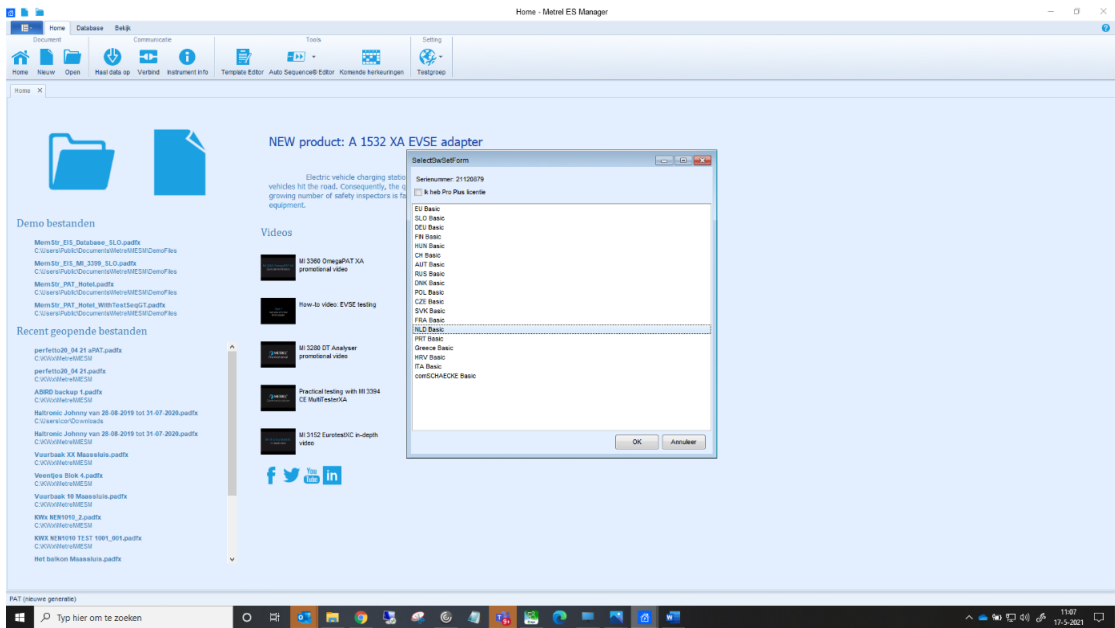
Home - Metrel ES Manager

Home Database Bekijk

Document Communicatie Tools Setting

Home Nieuw Open Haal data op Verbind Instrument info Template Editor Auto Sequence® Editor Komende herkeuringen Testgroep

Home ×

Demo bestanden

MemStr_EIS_Database_SLO.padfx
C:\Users\Public\Documents\Metrel\MESM\DemoFiles

MemStr_EIS_MI_3399_SLO.padfx
C:\Users\Public\Documents\Metrel\MESM\DemoFiles

MemStr_PAT_Hotel.padfx
C:\Users\Public\Documents\Metrel\MESM\DemoFiles

MemStr_PAT_Hotel_WithTestSeqGT.padfx
C:\Users\Public\Documents\Metrel\MESM\DemoFiles

Recent geopende bestanden

perfetto20_04 21 xPAT.padfx
C:\W\W\Metrel\MESM

perfetto20_04 21.padfx
C:\W\W\Metrel\MESM

ASIRD backup 1.padfx
C:\W\W\Metrel\MESM

Haltronic Johnny van 28-08-2019 tot 31-07-2020.padfx
C:\Users\cor\Downloads

Haltronic Johnny van 28-08-2019 tot 31-07-2020.padfx
C:\W\W\Metrel\MESM

Voorbeek XX Maassluis.padfx
C:\W\W\Metrel\MESM

Voontjes Blok 4.padfx
C:\W\W\Metrel\MESM

Voorbeek 18 Maassluis.padfx
C:\W\W\Metrel\MESM

KWx NEN1010_2.padfx
C:\W\W\Metrel\MESM

KWX NEN1010 TEST 1001_001.padfx
C:\W\W\Metrel\MESM

Het balkon Maassluis.padfx

NEW product: A 1532 XA EVSE adapter

Electric vehicle charging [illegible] vehicles hit the road. Consequently, the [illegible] growing number of safety inspectors is fa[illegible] equipment.

Videos

MI 3360 OmegaPAT XA promotional video

How-to video: EVSE testing

MI 3280 DT Analyser promotional video

Practical testing with MI 3394 CE MultiTesterXA

MI 3152 EurotestXC in-depth video

SelectSwSetForm

Serienummer: 21120879

Ik heb Pro Plus licentie

EU Basic
SLO Basic
DEU Basic
FIN Basic
HUN Basic
CH Basic
AUT Basic
RUS Basic
DNK Basic
POL Basic
CZE Basic
SVK Basic
FRA Basic
NLD Basic
PRT Basic
Greece Basic
HRV Basic
ITA Basic
comSCHAECKE Basic

OK Annuleer

PAT (nieuwe generatie)

Typ hier om te zoeken

11:07
17-5-2021